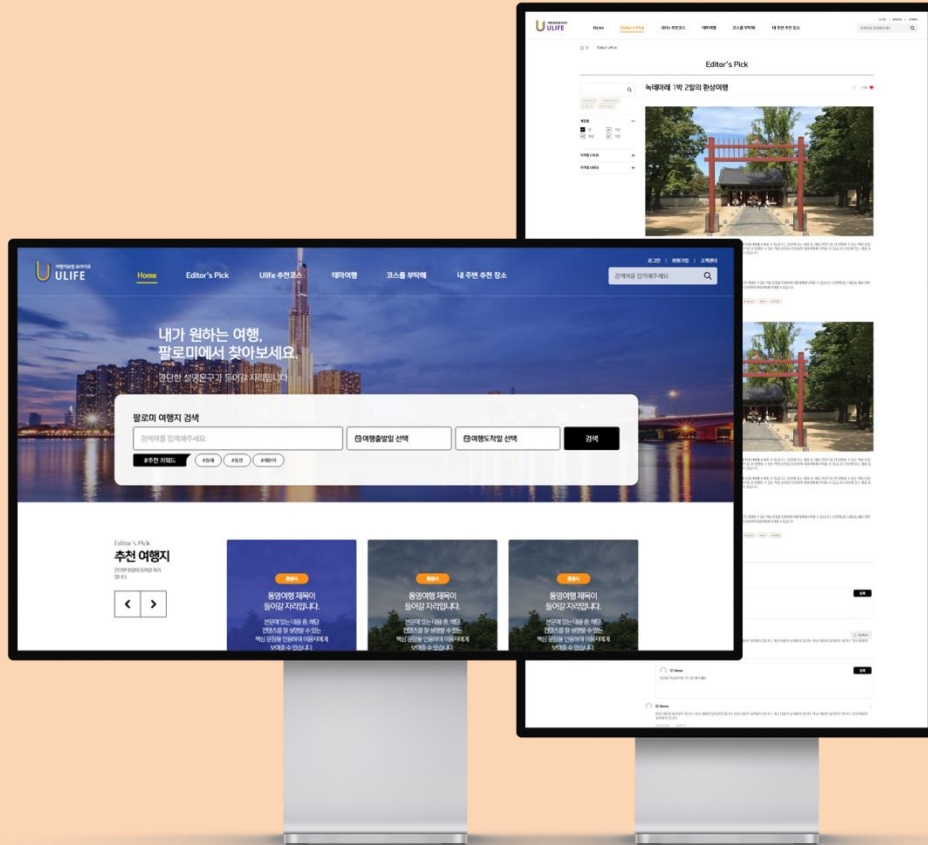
ULIFE Home Editor's Pick Ulife 추천코스 테마여행 코스를 부탁해 내 주변 추천 장소

Editor's Pick

녹테마레 1박 2일의 환상여행

여행가실땐 유라이프
ULIFE

로그인 | 회원가입 | 고객센터

Home Editor's Pick Ulife 추천코스 테마여행 코스를 부탁해 내 주변 추천 장소

검색어를 입력해주세요.

내가 원하는 여행,
팔로미에서 찾아보세요.

간단한 설명문구가 들어갈 자리입니다.

팔로미 여행지 검색

검색어를 입력해주세요

여행출발일 선택

여행도착일 선택

검색

#추천 키워드 #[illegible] #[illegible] #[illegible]

Editor's Pick
추천 여행지
간단한 설명이 들어갈 자리입니다.

동영상
동영여행 제목이 들어갈 자리입니다.
본문에 있는 내용 중, 해당 컨텐츠를 잘 설명할 수 있는 핵심 문장을 인용하여 이용자에게 보여줄 수 있습니다.

동영상
동영여행 제목이 들어갈 자리입니다.
본문에 있는 내용 중, 해당 컨텐츠를 잘 설명할 수 있는 핵심 문장을 인용하여 이용자에게 보여줄 수 있습니다.

동영상
동영여행 제목이 들어갈 자리입니다.
본문에 있는 내용 중, 해당 컨텐츠를 잘 설명할 수 있는 핵심 문장을 인용하여 이용자에게 보여줄 수 있습니다.